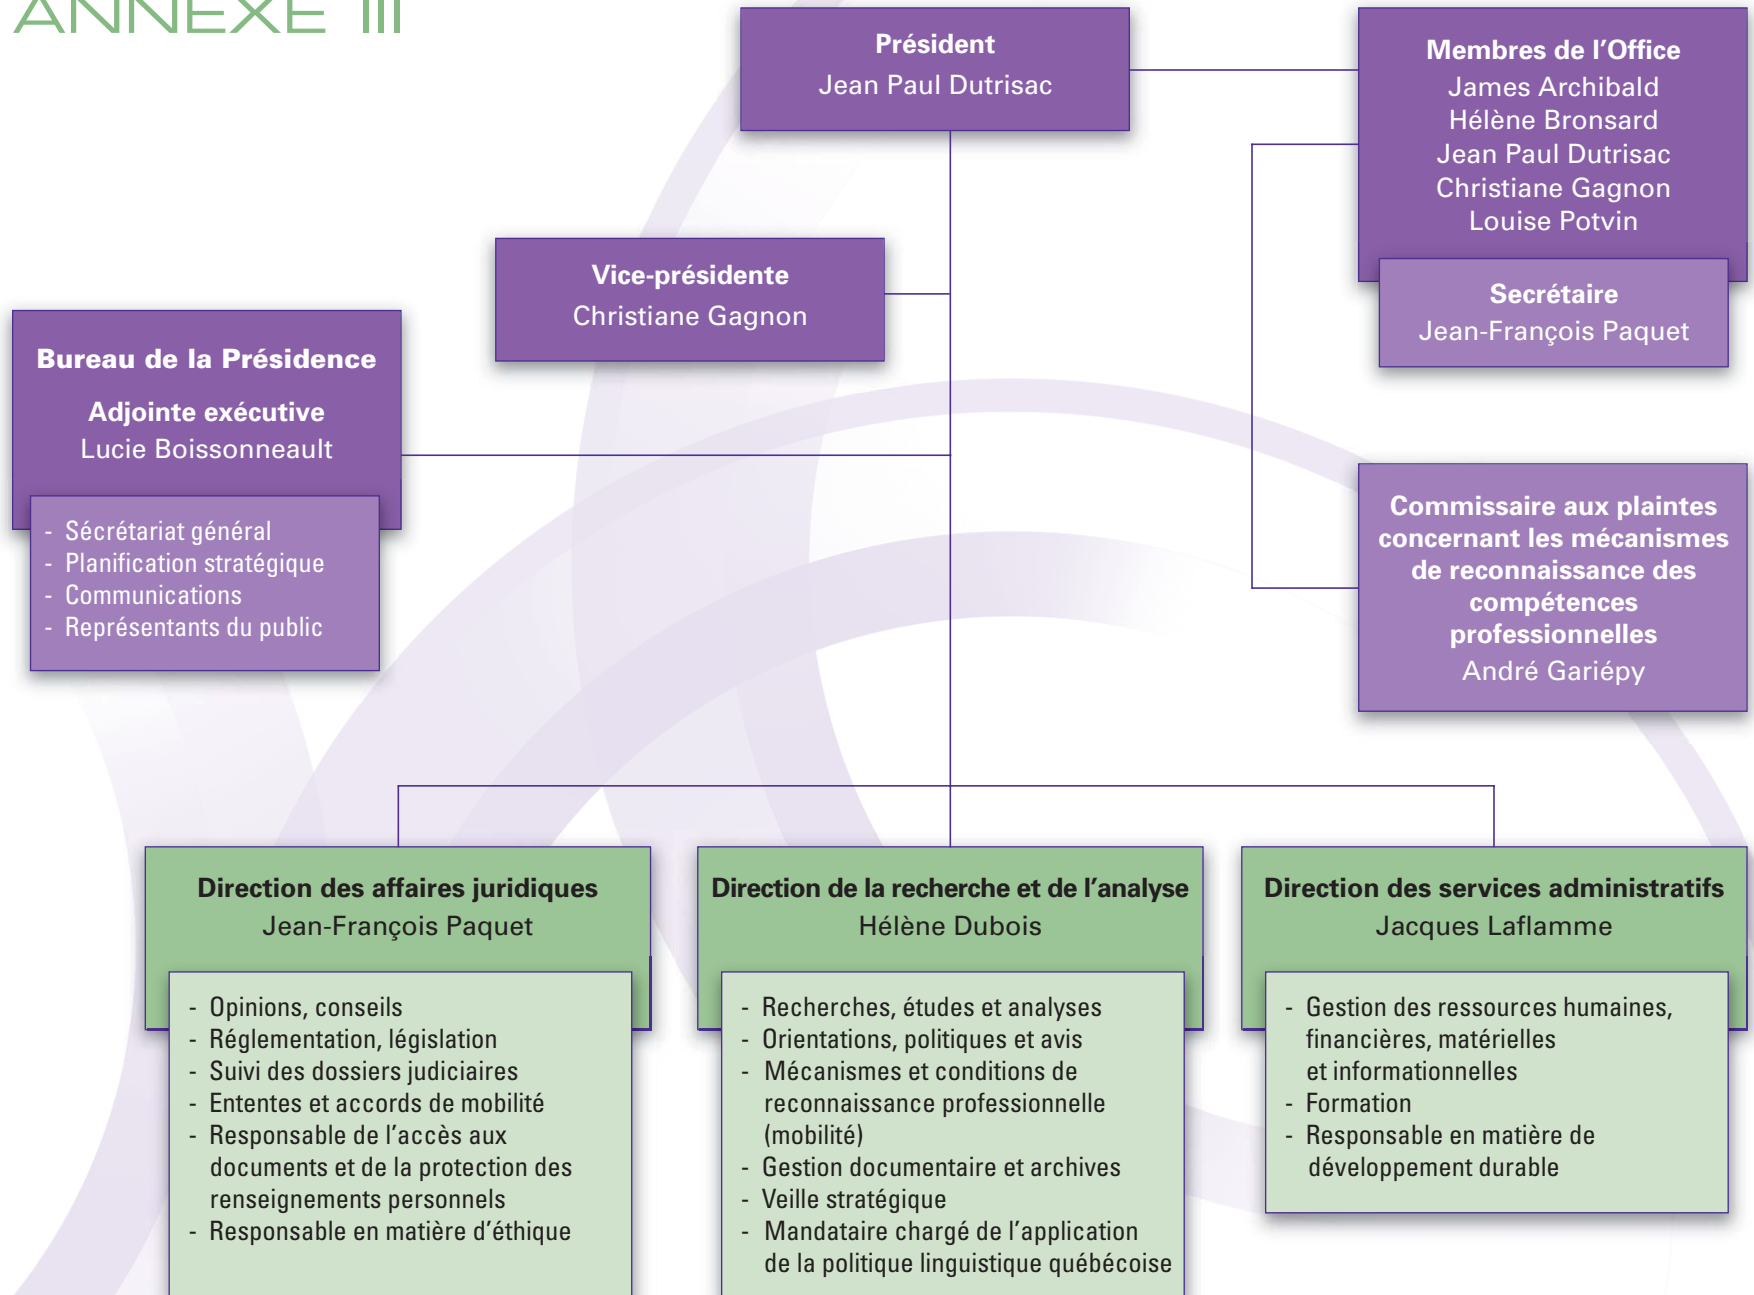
ANNEXE III

Président
Jean Paul Dutrisac

Membres de l'Office
James Archibald
Hélène Bronsard
Jean Paul Dutrisac
Christiane Gagnon
Louise Potvin

Secrétaire
Jean-François Paquet

Vice-présidente
Christiane Gagnon

Bureau de la Présidence

Adjointe exécutive
Lucie Boissonneault

- Sécrétariat général
- Planification stratégique
- Communications
- Représentants du public

Commissaire aux plaintes concernant les mécanismes de reconnaissance des compétences professionnelles
André Gariépy

Direction des affaires juridiques
Jean-François Paquet

- Opinions, conseils
- Réglementation, législation
- Suivi des dossiers judiciaires
- Ententes et accords de mobilité
- Responsable de l'accès aux documents et de la protection des renseignements personnels
- Responsable en matière d'éthique

Direction de la recherche et de l'analyse
Hélène Dubois

- Recherches, études et analyses
- Orientations, politiques et avis
- Mécanismes et conditions de reconnaissance professionnelle (mobilité)
- Gestion documentaire et archives
- Veille stratégique
- Mandataire chargé de l'application de la politique linguistique québécoise

Direction des services administratifs
Jacques Laflamme

- Gestion des ressources humaines, financières, matérielles et informationnelles
- Formation
- Responsable en matière de développement durable